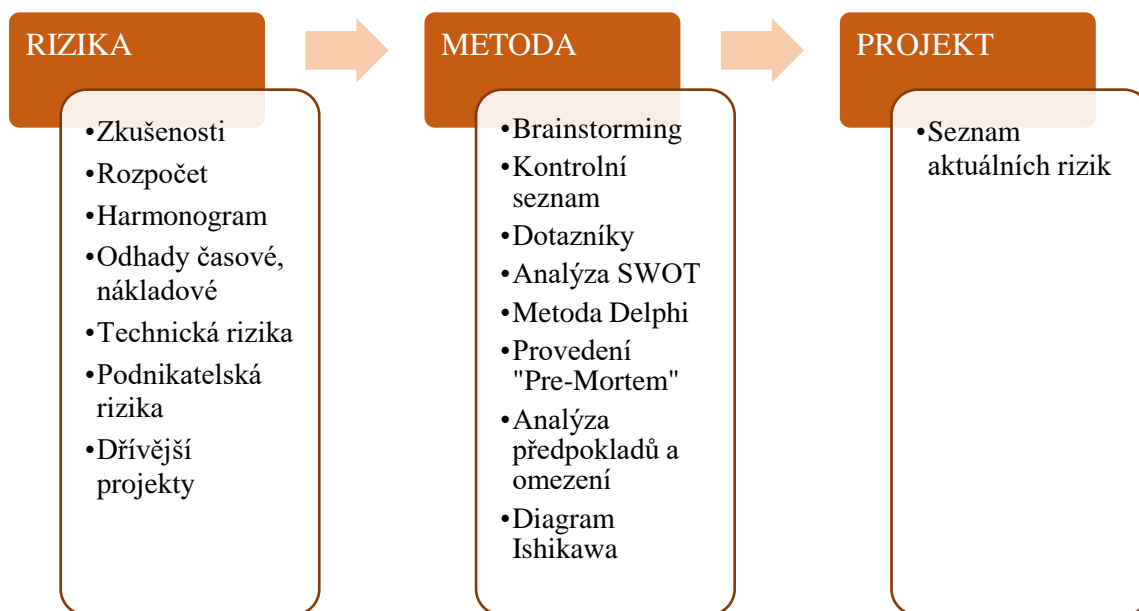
RIZIKA

•Zkušenosti
•Rozpočet
•Harmonogram
•Odhady časové, nákladové
•Technická rizika
•Podnikatelská rizika
•Dřívější projekty

METODA

•Brainstorming
•Kontrolní seznam
•Dotazníky
•Analýza SWOT
•Metoda Delphi
•Provedení "Pre-Mortem"
•Analýza předpokladů a omezení
•Diagram Ishikawa

PROJEKT

•Seznam aktuálních rizik